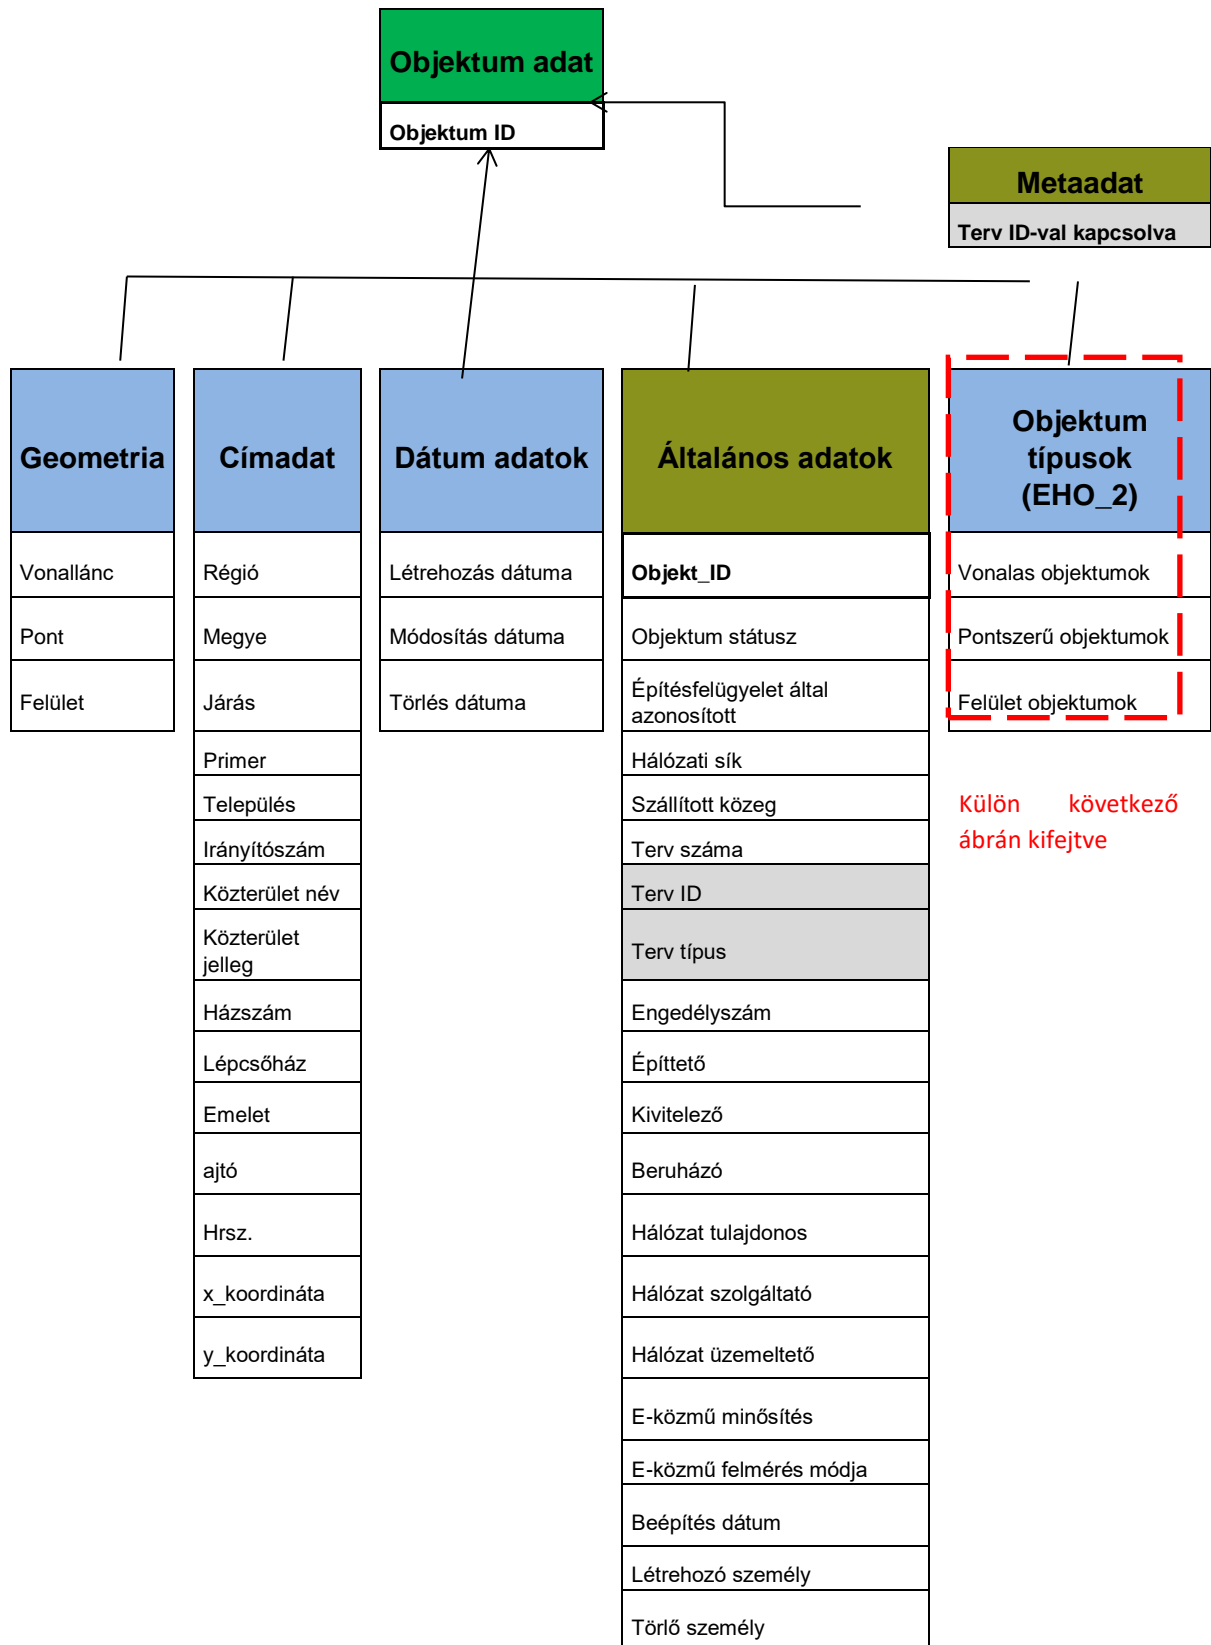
Objektum adat

Objektum ID

Metaadat

Terv ID-val kapcsolva

Geometria

Vonallánc

Pont

Felület

Címadat

Régió

Megye

Járás

Primer

Település

Irányítószám

Közterület név

Közterület jelleg

Házszám

Lépcsőház

Emelet

ajtó

Hrsz.

x_koordináta

y_koordináta

Dátum adatok

Létrehozás dátuma

Módosítás dátuma

Törlés dátuma

Általános adatok

Objekt_ID

Objektum státusz

Építésfelügyelet által azonosított

Hálózati sík

Szállított közeg

Terv száma

Terv ID

Terv típus

Engedélyszám

Építtető

Kivitelező

Beruházó

Hálózat tulajdonos

Hálózat szolgáltató

Hálózat üzemeltető

E-közmű minősítés

E-közmű felmérés módja

Beépítés dátum

Létrehozó személy

Törlő személy

Objektum típusok (EHO_2)

Vonalas objektumok

Pontszerű objektumok

Felület objektumok

Külön következő ábrán kifejtve